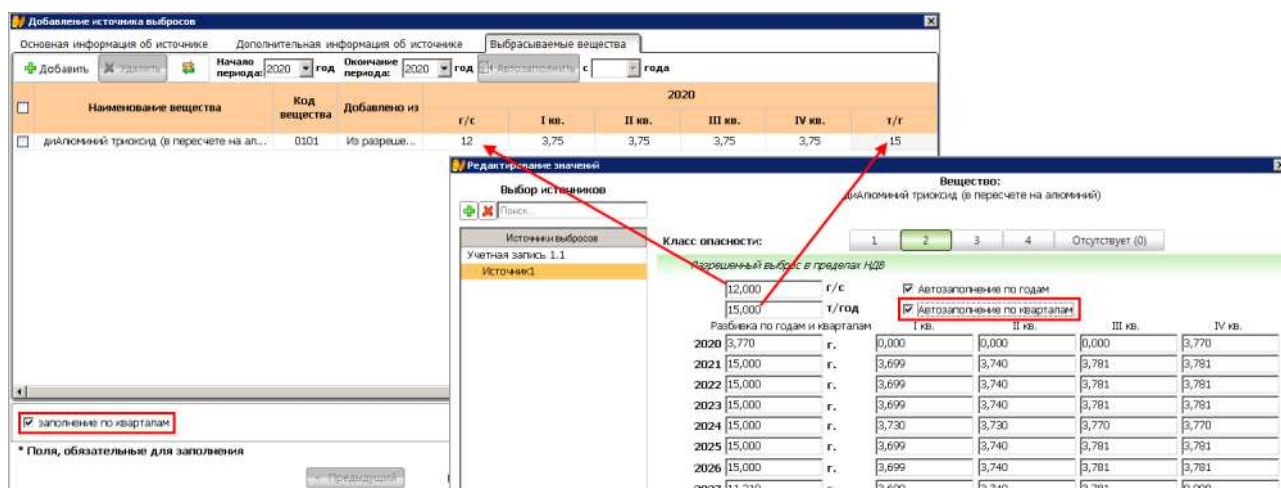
Добавление источника выбросов

Основная информация об источнике | Дополнительная информация об источнике | Выбрасываемые вещества

Добавить | Удалить | Начало периода: 2020 год | Окончание периода: 2020 год | Автозаполнить с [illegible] года

| | Наименование вещества | Код вещества | Добавлено из | 2020 г/с | I кв. | II кв. | III кв. | IV кв. | т/г |
|---|---|---|---|---|---|---|---|---|---|
| ☐ | диАлюминий триоксид (в пересчете на ал... | 0101 | Из разреше... | 12 | 3,75 | 3,75 | 3,75 | 3,75 | 15 |

☑ заполнение по кварталам

* Поля, обязательные для заполнения

Предыдущий

Редактирование значений

Выбор источников

Поиск...

Источники выбросов

Учетная запись 1.1

Источник1

Вещество:
диАлюминий триоксид (в пересчете на алюминий)

Класс опасности: 1 | 2 | 3 | 4 | Отсутствует (0)

Разрешенный выброс в пределах НДВ

12,000 г/с
15,000 т/год

☑ Автозаполнение по годам
☑ Автозаполнение по кварталам

Разбивка по годам и кварталам | I кв. | II кв. | III кв. | IV кв.

| Год | Значение | | I кв. | II кв. | III кв. | IV кв. |
|---|---|---|---|---|---|---|
| 2020 | 3,770 | г. | 0,000 | 0,000 | 0,000 | 3,770 |
| 2021 | 15,000 | г. | 3,699 | 3,740 | 3,781 | 3,781 |
| 2022 | 15,000 | г. | 3,699 | 3,740 | 3,781 | 3,781 |
| 2023 | 15,000 | г. | 3,699 | 3,740 | 3,781 | 3,781 |
| 2024 | 15,000 | г. | 3,730 | 3,730 | 3,770 | 3,770 |
| 2025 | 15,000 | г. | 3,699 | 3,740 | 3,781 | 3,781 |
| 2026 | 15,000 | г. | 3,699 | 3,740 | 3,781 | 3,781 |
| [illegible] | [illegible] | | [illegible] | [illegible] | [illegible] | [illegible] |